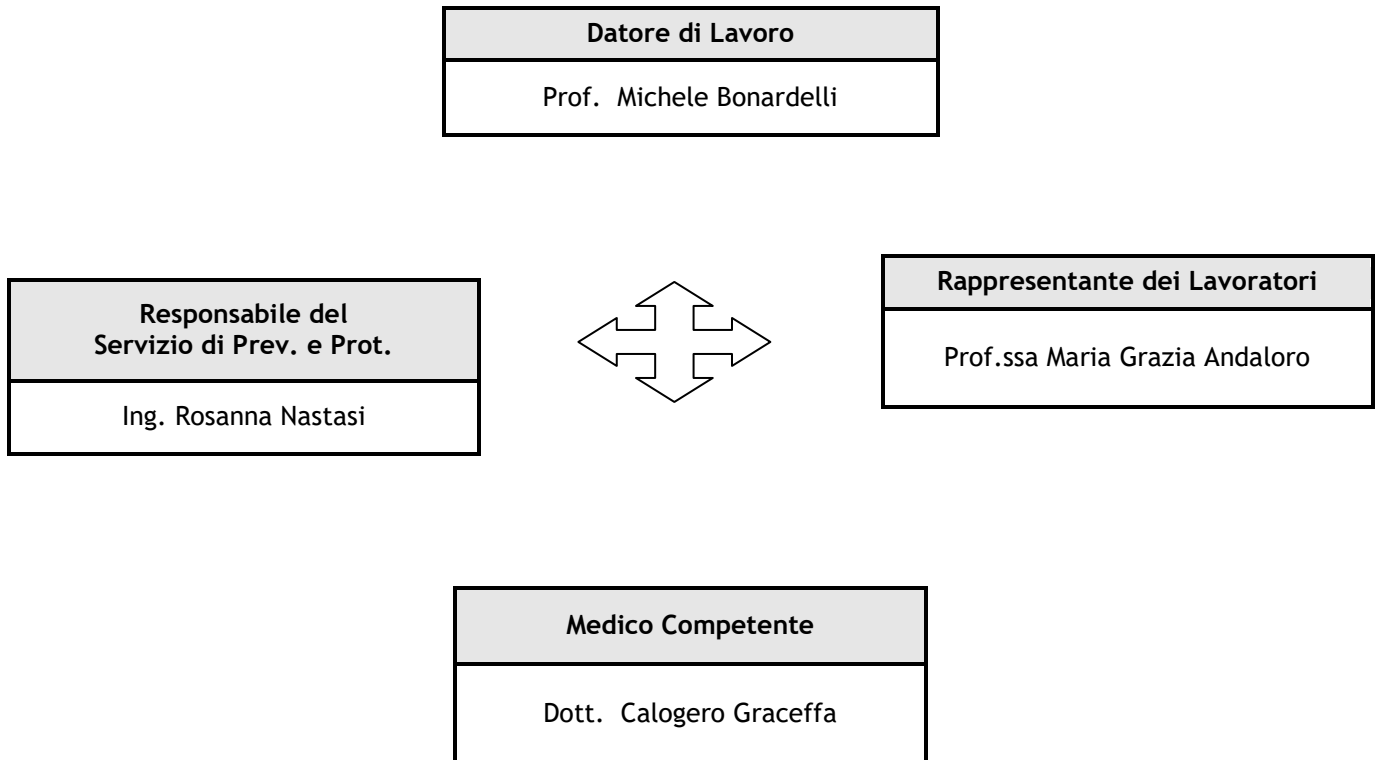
Datore di Lavoro

Prof. Michele Bonardelli

Responsabile del Servizio di Prev. e Prot.

Ing. Rosanna Nastasi

Rappresentante dei Lavoratori

Prof.ssa Maria Grazia Andaloro

Medico Competente

Dott. Calogero Graceffa